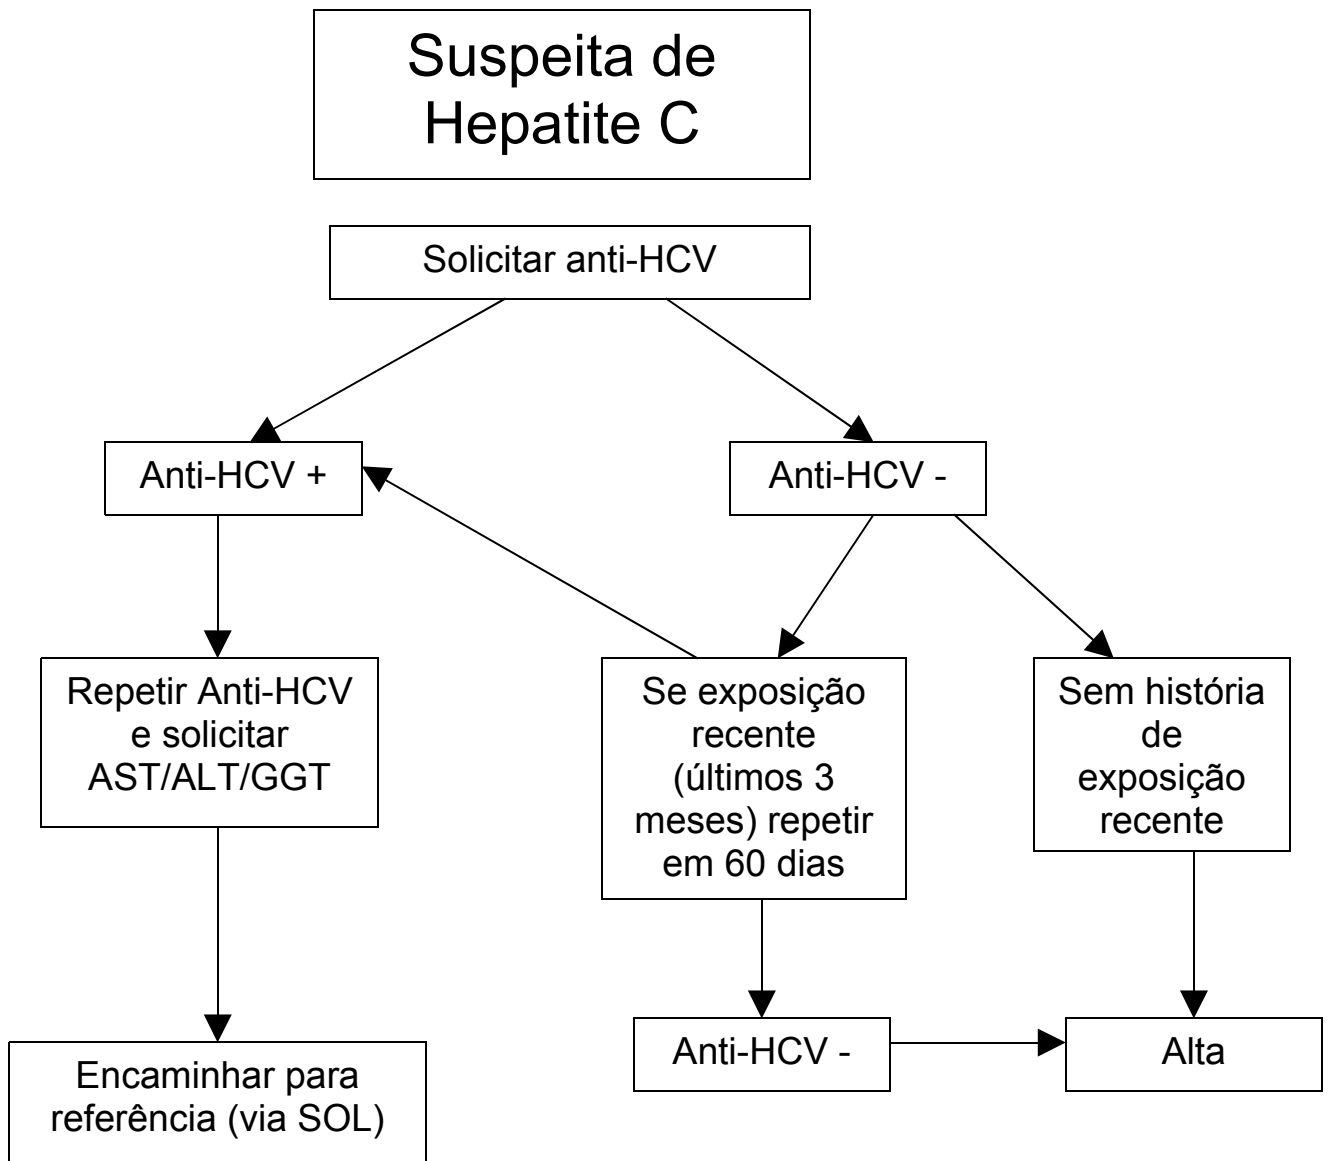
Suspeita de Hepatite C

Solicitar anti-HCV

Anti-HCV +

Anti-HCV -

Repetir Anti-HCV e solicitar AST/ALT/GGT

Se exposição recente (últimos 3 meses) repetir em 60 dias

Sem história de exposição recente

Encaminhar para referência (via SOL)

Anti-HCV -

Alta